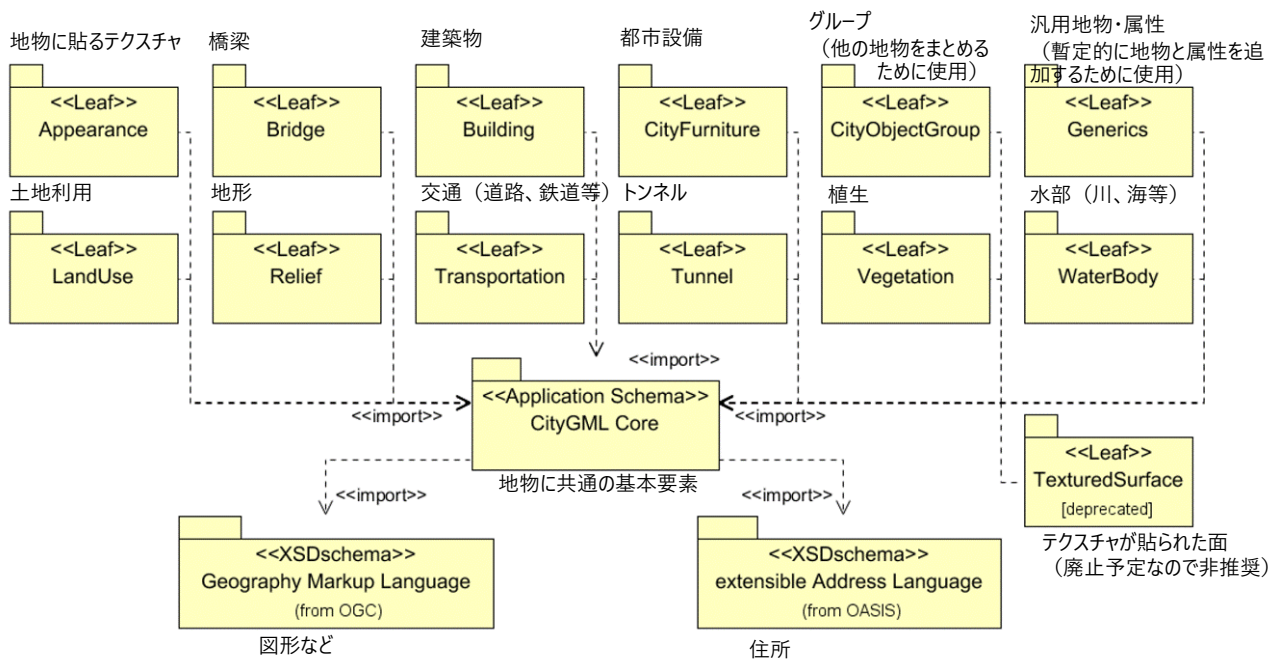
地物に貼るテクスチャ

<<Leaf>>
Appearance

橋梁

<<Leaf>>
Bridge

建築物

<<Leaf>>
Building

都市設備

<<Leaf>>
CityFurniture

グループ
（他の地物をまとめるために使用）

<<Leaf>>
CityObjectGroup

汎用地物・属性
（暫定的に地物と属性を追加するために使用）

<<Leaf>>
Generics

土地利用

<<Leaf>>
LandUse

地形

<<Leaf>>
Relief

交通（道路、鉄道等）

<<Leaf>>
Transportation

トンネル

<<Leaf>>
Tunnel

植生

<<Leaf>>
Vegetation

水部（川、海等）

<<Leaf>>
WaterBody

<<import>>

<<import>>

<<Application Schema>>
CityGML Core

<<import>>

地物に共通の基本要素

<<Leaf>>
TexturedSurface
[deprecated]

テクスチャが貼られた面
（廃止予定なので非推奨）

<<import>>

<<import>>

<<XSDschema>>
Geography Markup Language
(from OGC)

図形など

<<XSDschema>>
extensible Address Language
(from OASIS)

住所